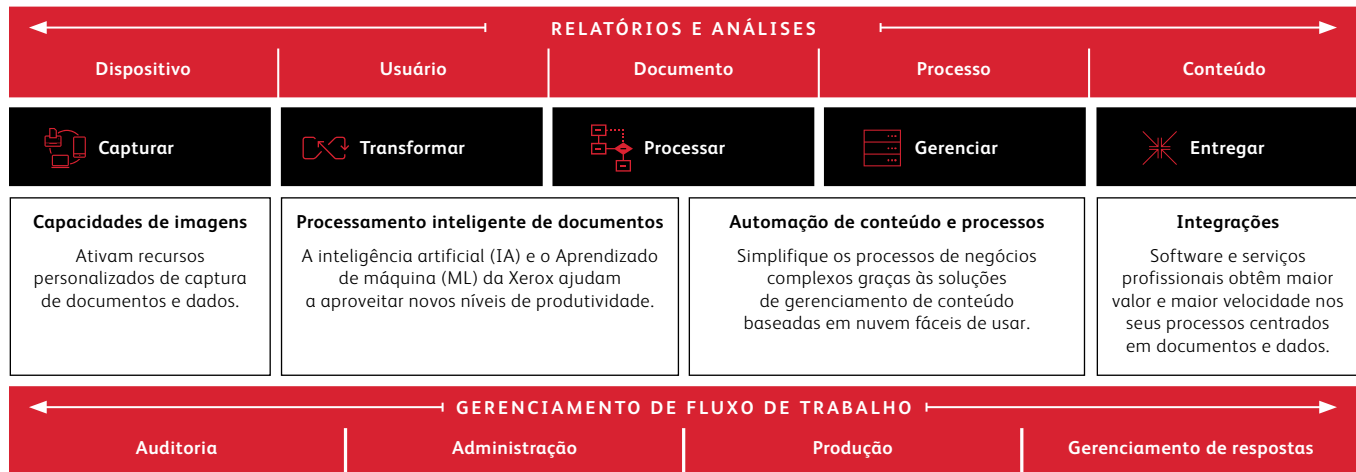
RELATÓRIOS E ANÁLISES

Dispositivo | Usuário | Documento | Processo | Conteúdo

Capturar

Transformar

Processar

Gerenciar

Entregar

Capacidades de imagens

Ativam recursos personalizados de captura de documentos e dados.

Processamento inteligente de documentos

A inteligência artificial (IA) e o Aprendizado de máquina (ML) da Xerox ajudam a aproveitar novos níveis de produtividade.

Automação de conteúdo e processos

Simplifique os processos de negócios complexos graças às soluções de gerenciamento de conteúdo baseadas em nuvem fáceis de usar.

Integrações

Software e serviços profissionais obtêm maior valor e maior velocidade nos seus processos centrados em documentos e dados.

GERENCIAMENTO DE FLUXO DE TRABALHO

Auditoria | Administração | Produção | Gerenciamento de respostas